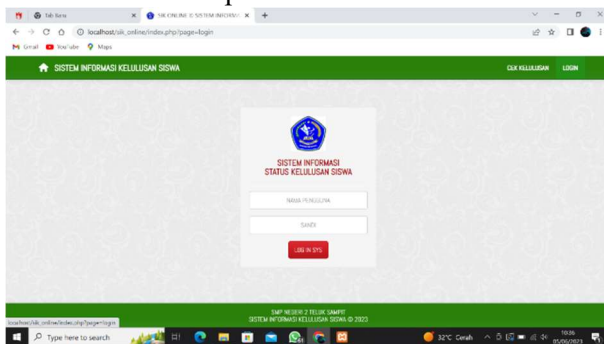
Tab Baru
SIK ONLINE :: SISTEM INFORMASI
localhost/sik_online/index.php?page=login
Gmail YouTube Maps

SISTEM INFORMASI KELULUSAN SISWA
CEK KELULUSAN LOGIN

SISTEM INFORMASI
STATUS KELULUSAN SISWA

NAMA PENGGUNA
SANDI
LOG IN SYS

SMP NEGERI 2 TELUK SAMPIT
SISTEM INFORMASI KELULUSAN SISWA © 2023

localhost/sik_online/index.php?page=login

Type here to search
32°C Cerah
10:26
05/06/2023